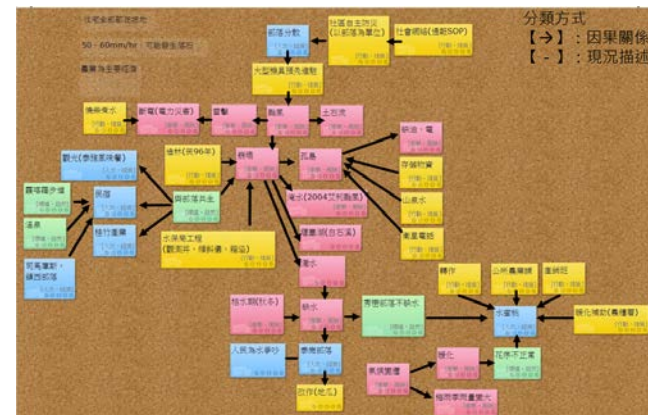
分類方式
【→】：因果關係
【-】：現況描述

社區自主防災(以部落為單位)
社會網絡(通報SOP)
部落分散
大型機具預先進駐
傳統農水
斷電(電力災害)
雷擊
颱風
土石流
觀光(泰雅原味餐)
造林(民96年)
孤島
缺油、電
存儲物資
山泉水
衛星電話
農場陸步道
民宿
溫泉
休閒農業
司馬庫斯、鎮西堡部落
與部落共生
水保局工程(觀測井、傾斜儀、箱涵)
淹沒(2004艾利颱風)
堰塞湖(白石溪)
淹水
缺水
枯水期(秋冬)
泰雅部落不缺水
水資源
耕作
公所農業課
產銷班
綠化補助(農糧署)
人民為水爭吵
泰雅部落
政府(地區)
氣候變遷
暖化
花序不正常
極端季節變大